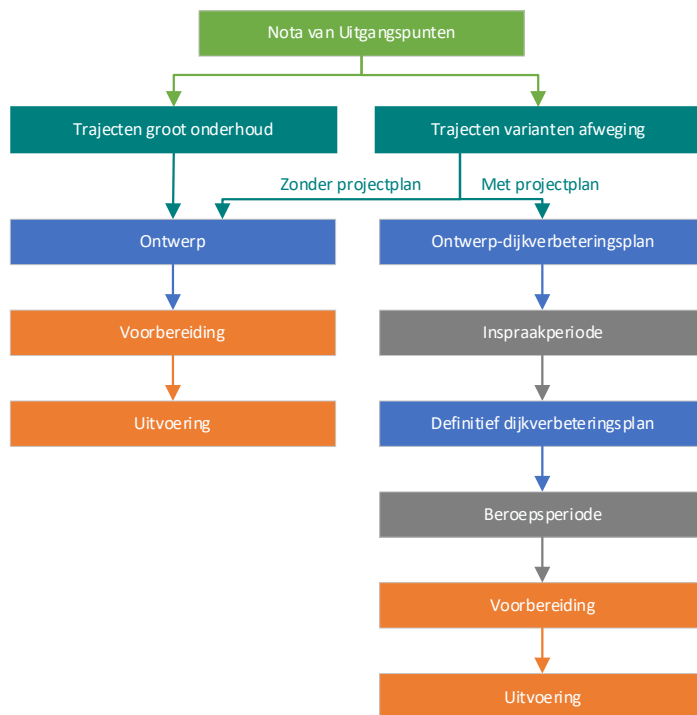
Nota van Uitgangspunten

Trajecten groot onderhoud

Trajecten varianten afweging

Zonder projectplan

Met projectplan

Ontwerp

Voorbereiding

Uitvoering

Ontwerp-dijkverbeteringsplan

Inspraakperiode

Definitief dijkverbeteringsplan

Beroepsperiode

Voorbereiding

Uitvoering